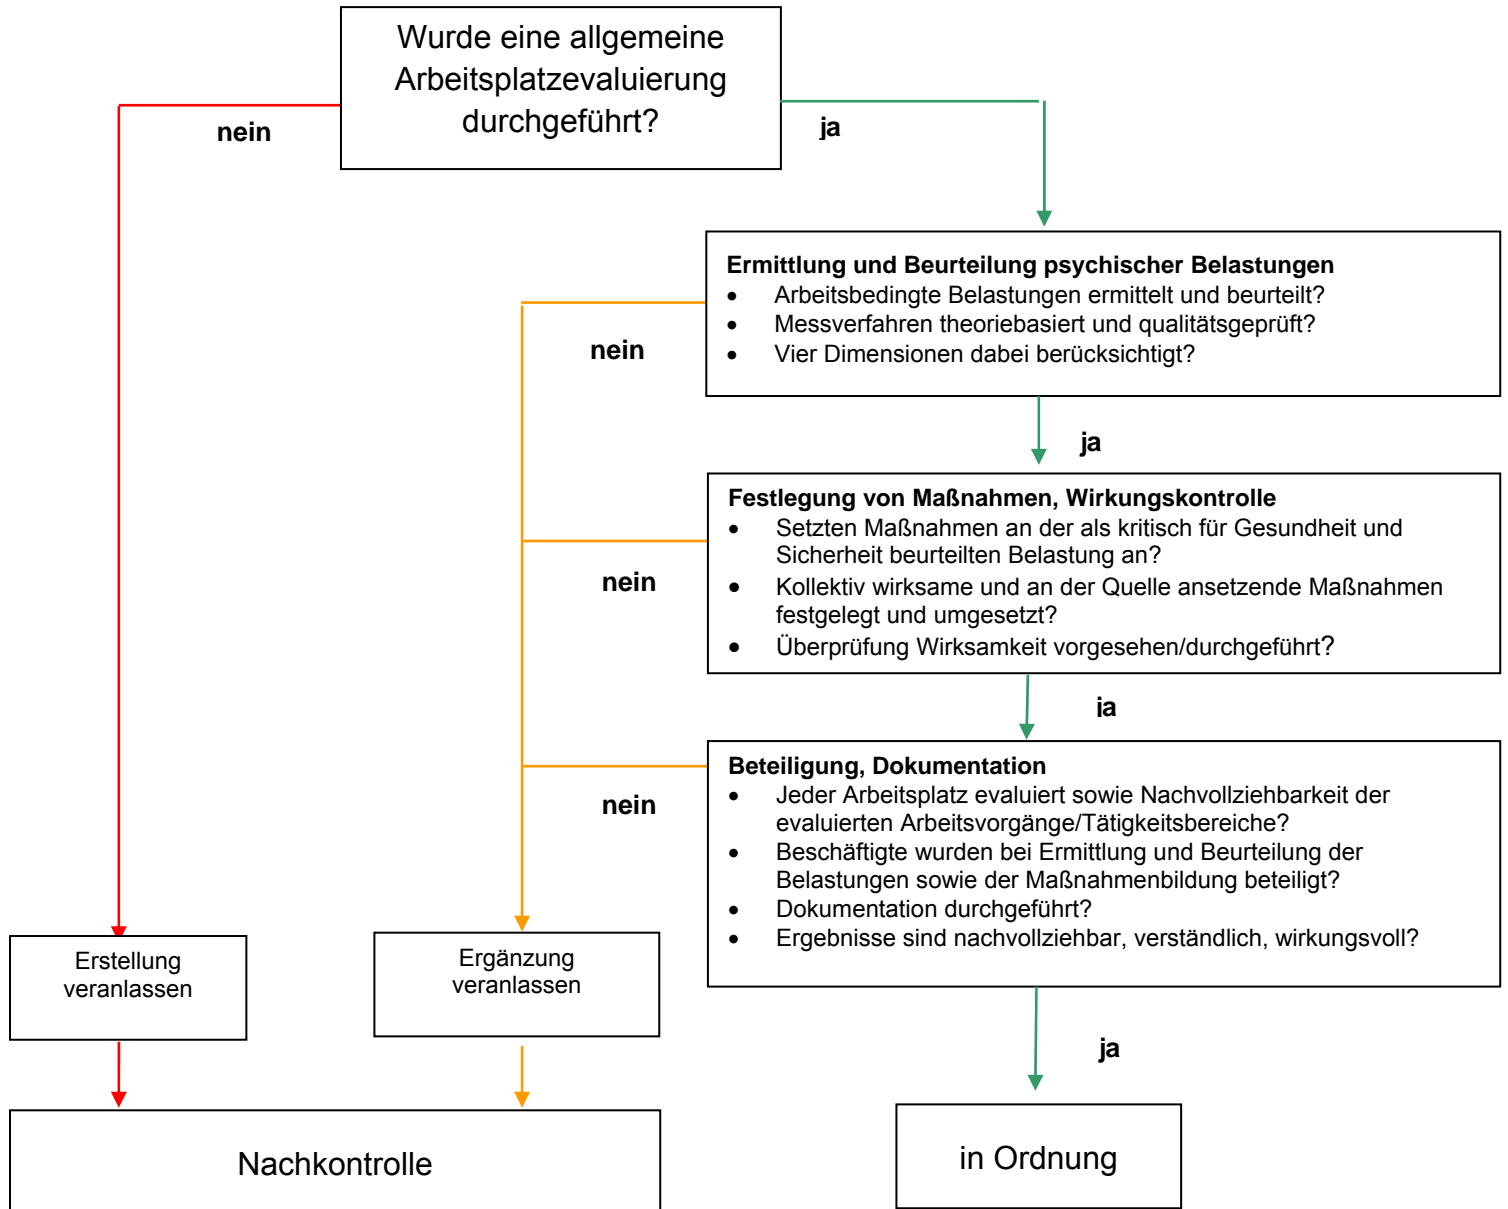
Wurde eine allgemeine Arbeitsplatzevaluierung durchgeführt?

nein

ja

**Ermittlung und Beurteilung psychischer Belastungen**
- Arbeitsbedingte Belastungen ermittelt und beurteilt?
- Messverfahren theoriebasiert und qualitätsgeprüft?
- Vier Dimensionen dabei berücksichtigt?

nein

ja

**Festlegung von Maßnahmen, Wirkungskontrolle**
- Setzten Maßnahmen an der als kritisch für Gesundheit und Sicherheit beurteilten Belastung an?
- Kollektiv wirksame und an der Quelle ansetzende Maßnahmen festgelegt und umgesetzt?
- Überprüfung Wirksamkeit vorgesehen/durchgeführt?

nein

ja

**Beteiligung, Dokumentation**
- Jeder Arbeitsplatz evaluiert sowie Nachvollziehbarkeit der evaluierten Arbeitsvorgänge/Tätigkeitsbereiche?
- Beschäftigte wurden bei Ermittlung und Beurteilung der Belastungen sowie der Maßnahmenbildung beteiligt?
- Dokumentation durchgeführt?
- Ergebnisse sind nachvollziehbar, verständlich, wirkungsvoll?

nein

Erstellung veranlassen

Ergänzung veranlassen

ja

Nachkontrolle

in Ordnung